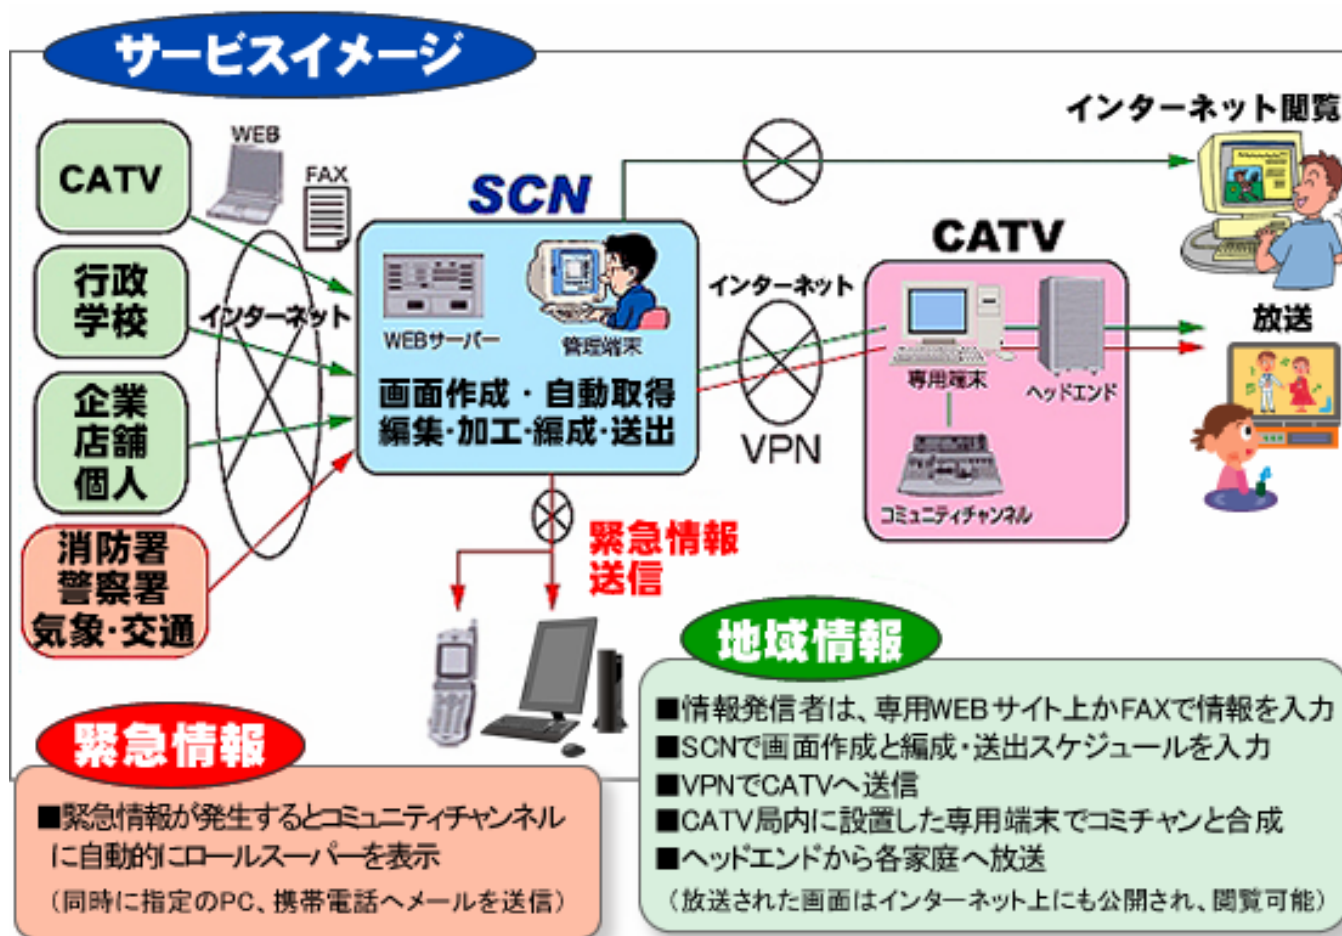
サービスイメージ

CATV

行政
学校

企業
店舗
個人

消防署
警察署
気象·交通

WEB

FAX

インターネット

SCN

WEBサーバー

管理端末

画面作成・自動取得
編集·加工·編成·送出

インターネット

VPN

CATV

専用端末

ヘッドエンド

コミュニティチャンネル

インターネット閲覧

放送

緊急情報
送信

地域情報

■情報発信者は、専用WEBサイト上かFAXで情報を入力
■SCNで画面作成と編成・送出スケジュールを入力
■VPNでCATVへ送信
■CATV局内に設置した専用端末でコミチャンと合成
■ヘッドエンドから各家庭へ放送
（放送された画面はインターネット上にも公開され、閲覧可能）

緊急情報

■緊急情報が発生するとコミュニティチャンネルに自動的にロールスーパーを表示
（同時に指定のPC、携帯電話へメールを送信）